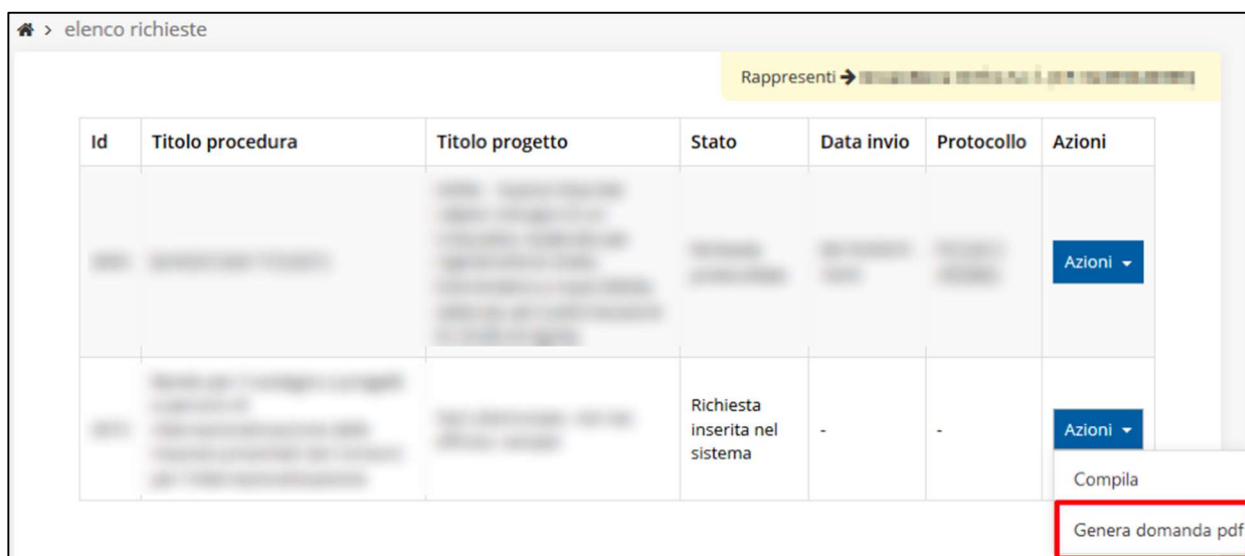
> elenco richieste

Rappresenti → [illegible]

| Id | Titolo procedura | Titolo progetto | Stato | Data invio | Protocollo | Azioni |
|---|---|---|---|---|---|---|
| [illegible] | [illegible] | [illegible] | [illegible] | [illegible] | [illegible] | Azioni ▾ |
| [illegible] | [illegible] | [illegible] | Richiesta inserita nel sistema | - | - | Azioni ▾ |

Compila

Genera domanda pdf